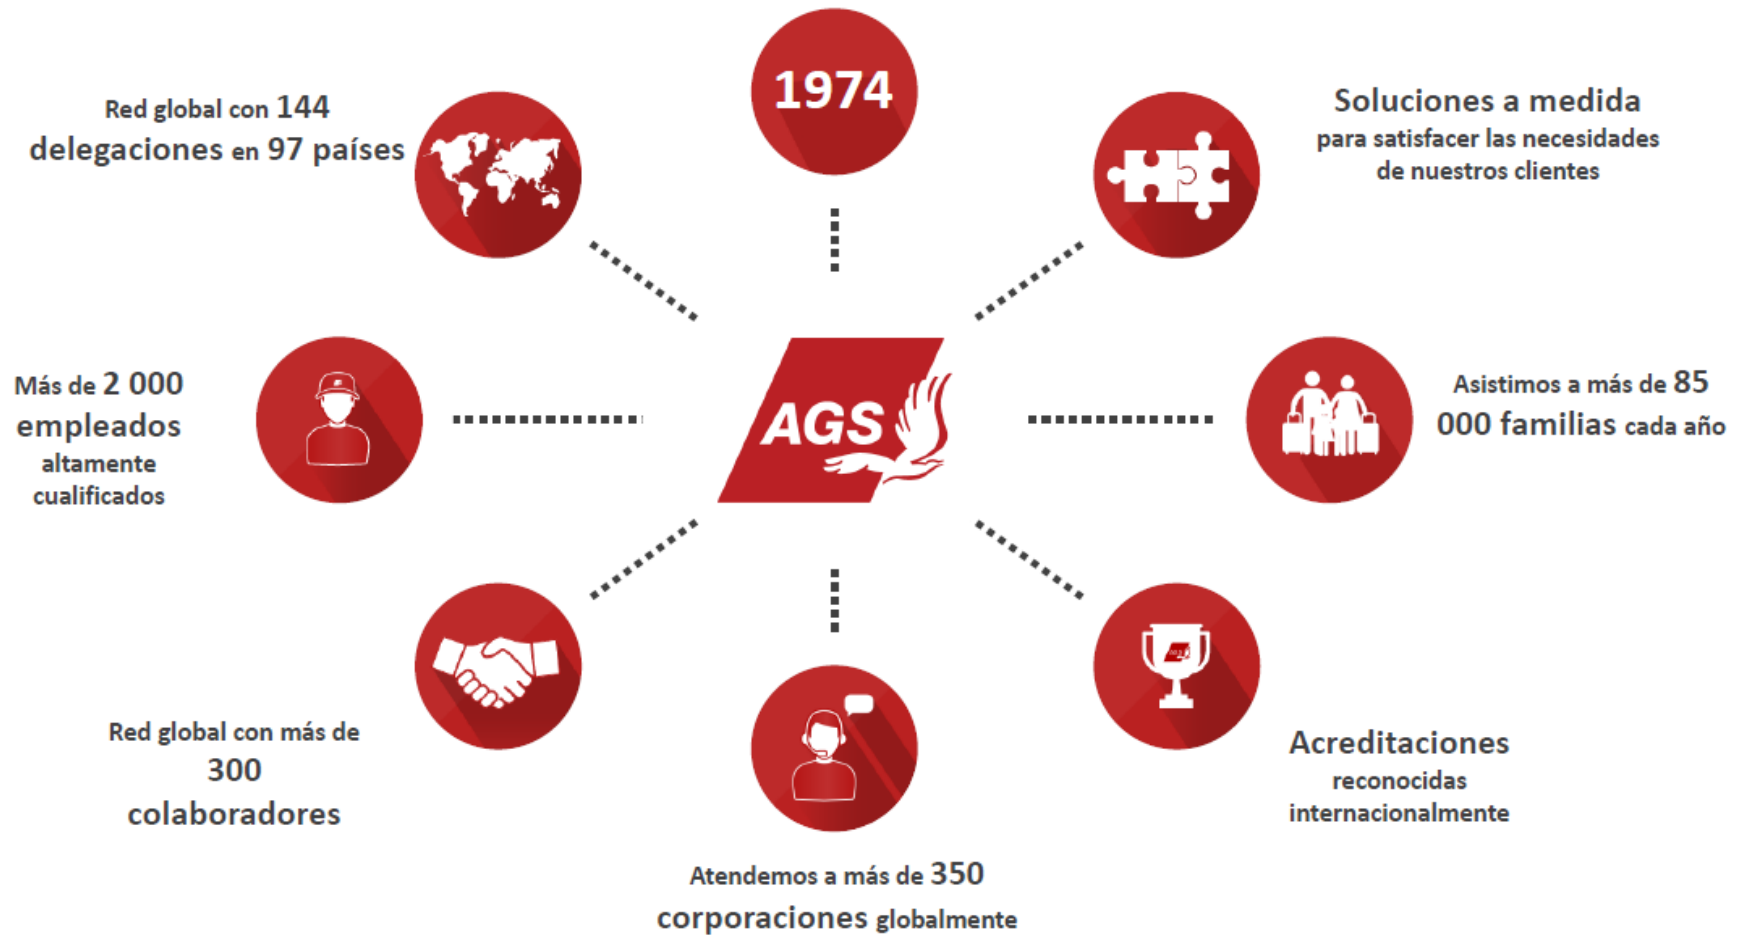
1974

Red global con 144 delegaciones en 97 países

Soluciones a medida para satisfacer las necesidades de nuestros clientes

Más de 2 000 empleados altamente cualificados

AGS

Asistimos a más de 85 000 familias cada año

Red global con más de 300 colaboradores

Atendemos a más de 350 corporaciones globalmente

Acreditaciones reconocidas internacionalmente